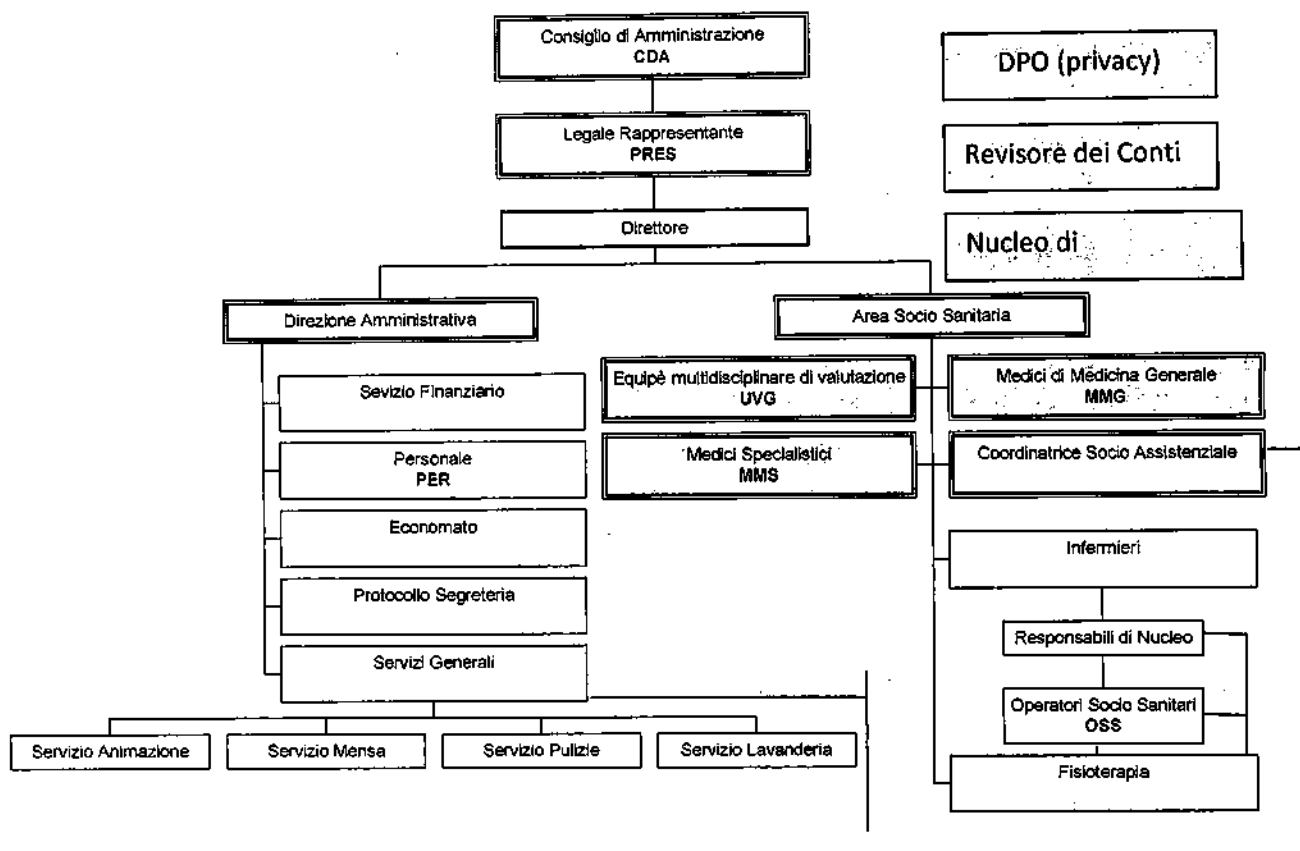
Consiglio di Amministrazione
CDA

DPO (privacy)

Legale Rappresentante
PRES

Revisore dei Conti

Direttore

Nucleo di

Direzione Amministrativa

Area Socio Sanitaria

Sevizio Finanziario

Equipè multidisciplinare di valutazione
UVG

Medici di Medicina Generale
MMG

Medici Specialistici
MMS

Coordinatrice Socio Assistenziale

Personale
PER

Economato

Infermieri

Protocollo Segreteria

Responsabili di Nucleo

Servizi Generali

Operatori Socio Sanitari
OSS

Servizio Animazione

Servizio Mensa

Servizio Pulizie

Servizio Lavanderia

Fisioterapia